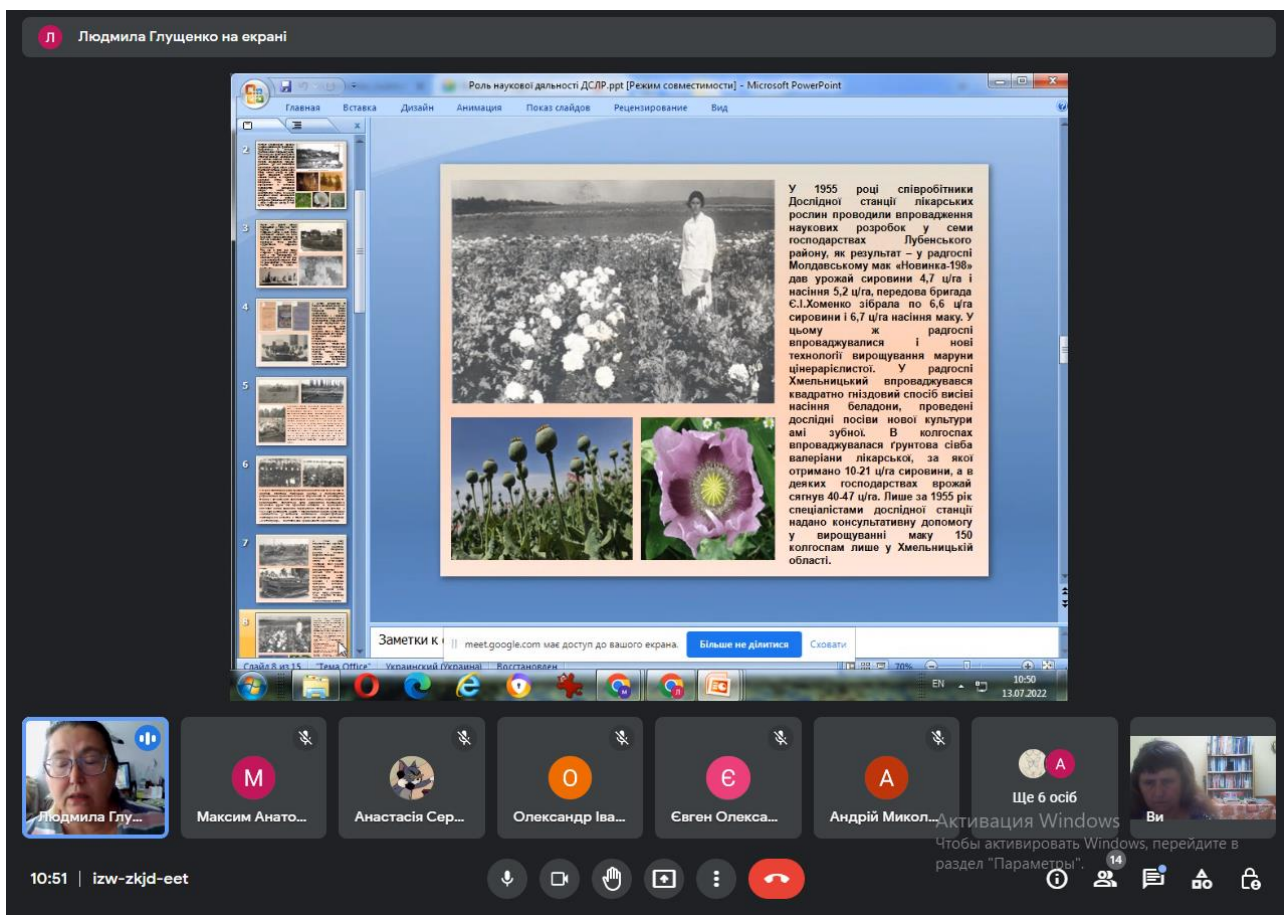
Л Людмила Глущенко на екрані

Роль наукової дальності ДСЛР.ppt [Режим совместимости] - Microsoft PowerPoint

Главная Вставка Дизайн Анимация Показ слайдов Рецензирование Вид

2
3
4
5
6
7
8

У 1955 році співробітники Дослідної станції лікарських рослин проводили впровадження наукових розробок у семи господарствах Лубенського району, як результат – у радгоспі Молдавському мак «Новинка-198» дав урожай сировини 4,7 ц/га і насіння 5,2 ц/га, передова бригада Є.І.Хоменко зібрала по 6,6 ц/га сировини і 6,7 ц/га насіння маку. У цьому ж радгоспі впроваджувалися і нові технології вирощування маруни цінерарієлистої. У радгоспі Хмельницький впроваджувався квадратно гніздовий спосіб висіві насіння беладони, проведені дослідні посіви нової культури амі зубної. В колгоспах впроваджувалася ґрунтова сівба валеріани лікарської, за якої отримано 10-21 ц/га сировини, а в деяких господарствах врожай сягнув 40-47 ц/га. Лише за 1955 рік спеціалістами дослідної станції надано консультативну допомогу у вирощуванні маку 150 колгоспам лише у Хмельницькій області.

Заметки к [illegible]

meet.google.com має доступ до вашого екрана. Більше не ділитися Сховати

Слайд 8 из 15 "Тема Office" Украинский (Украина) Восстановлен 70%

EN 10:50 13.07.2022

Людмила Глу...
M Максим Анато...
Анастасія Сер...
О Олександр Іва...
Є Євген Олекса...
А Андрій Микол...
А Ще 6 осіб
Ви

Активация Windows
Чтобы активировать Windows, перейдите в раздел "Параметры".

10:51 | izw-zkjd-eet

14